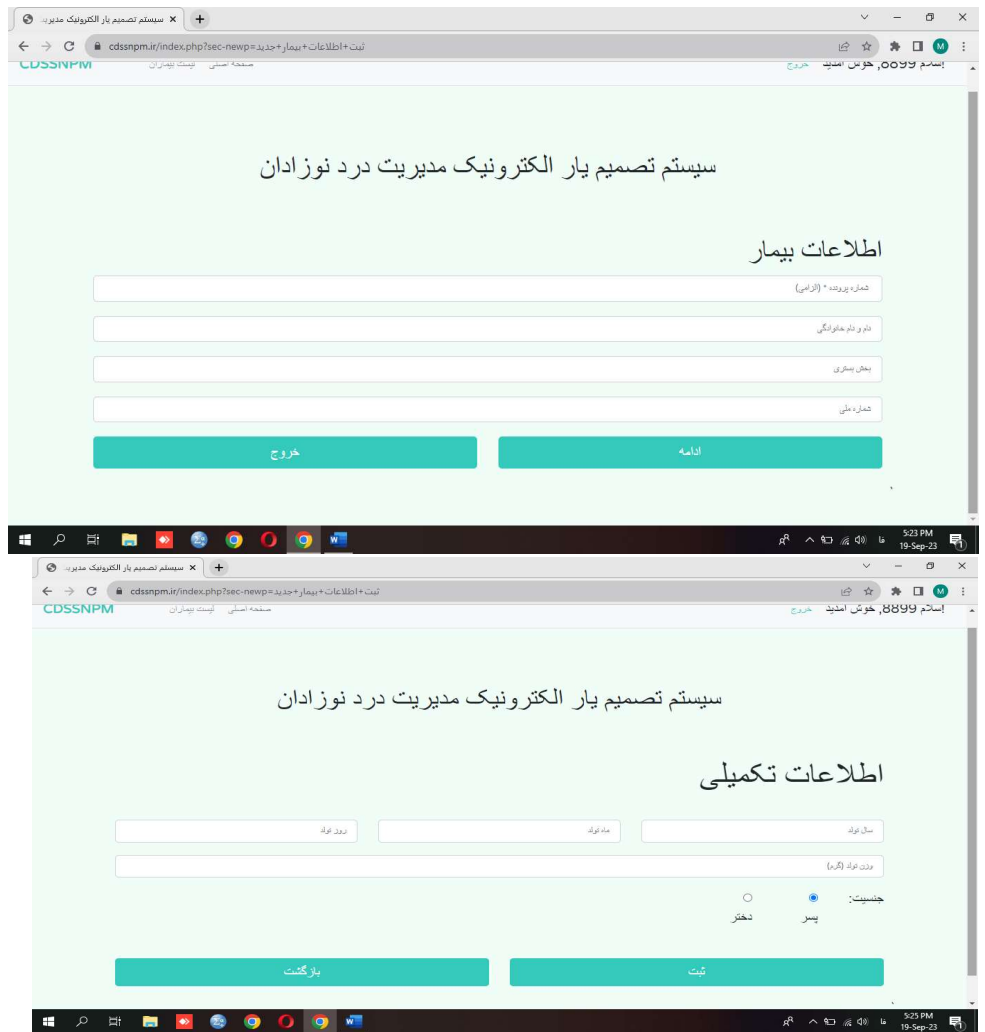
سیستم تصمیم یار الکترونیک مدیر...
cdssnpm.ir/index.php?sec-newp=ثبت+اطلاعات+بیمار+جدید
CDSSNPM صفحه اصلی لیست بیماران
سلام 8899, خوش امدید خروج

سیستم تصمیم یار الکترونیک مدیریت درد نوزادان

اطلاعات بیمار

شماره پرونده * (الزامی)

نام و نام خانوادگی

بخش بستری

شماره ملی

ادامه

خروج

5:23 PM
19-Sep-23

سیستم تصمیم یار الکترونیک مدیر...
cdssnpm.ir/index.php?sec-newp=ثبت+اطلاعات+بیمار+جدید
CDSSNPM صفحه اصلی لیست بیماران
سلام 8899, خوش امدید خروج

سیستم تصمیم یار الکترونیک مدیریت درد نوزادان

اطلاعات تکمیلی

سال تولد

ماه تولد

روز تولد

وزن تولد (گرم)

جنسیت: پسر دختر

ثبت

بازگشت

5:25 PM
19-Sep-23